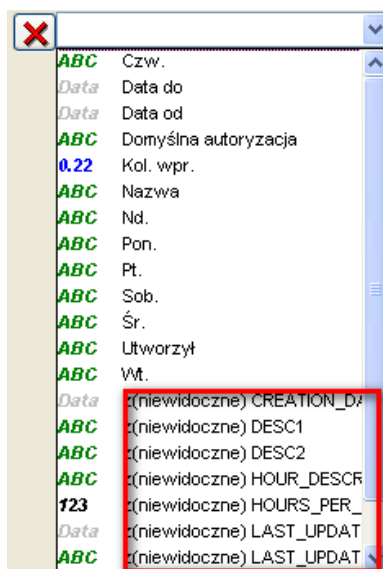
| | |
|---|---|
| ABC | Czw. |
| Data | Data do |
| Data | Data od |
| ABC | Domyślna autoryzacja |
| 0.22 | Kol. wpr. |
| ABC | Nazwa |
| ABC | Nd. |
| ABC | Pon. |
| ABC | Pt. |
| ABC | Sob. |
| ABC | Śr. |
| ABC | Utworzył |
| ABC | Wt. |
| Data | :(niewidoczne) CREATION_DA |
| ABC | :(niewidoczne) DESC1 |
| ABC | :(niewidoczne) DESC2 |
| ABC | :(niewidoczne) HOUR_DESCR |
| 123 | :(niewidoczne) HOURS_PER_ |
| Data | :(niewidoczne) LAST_UPDAT |
| ABC | :(niewidoczne) LAST_UPDAT |